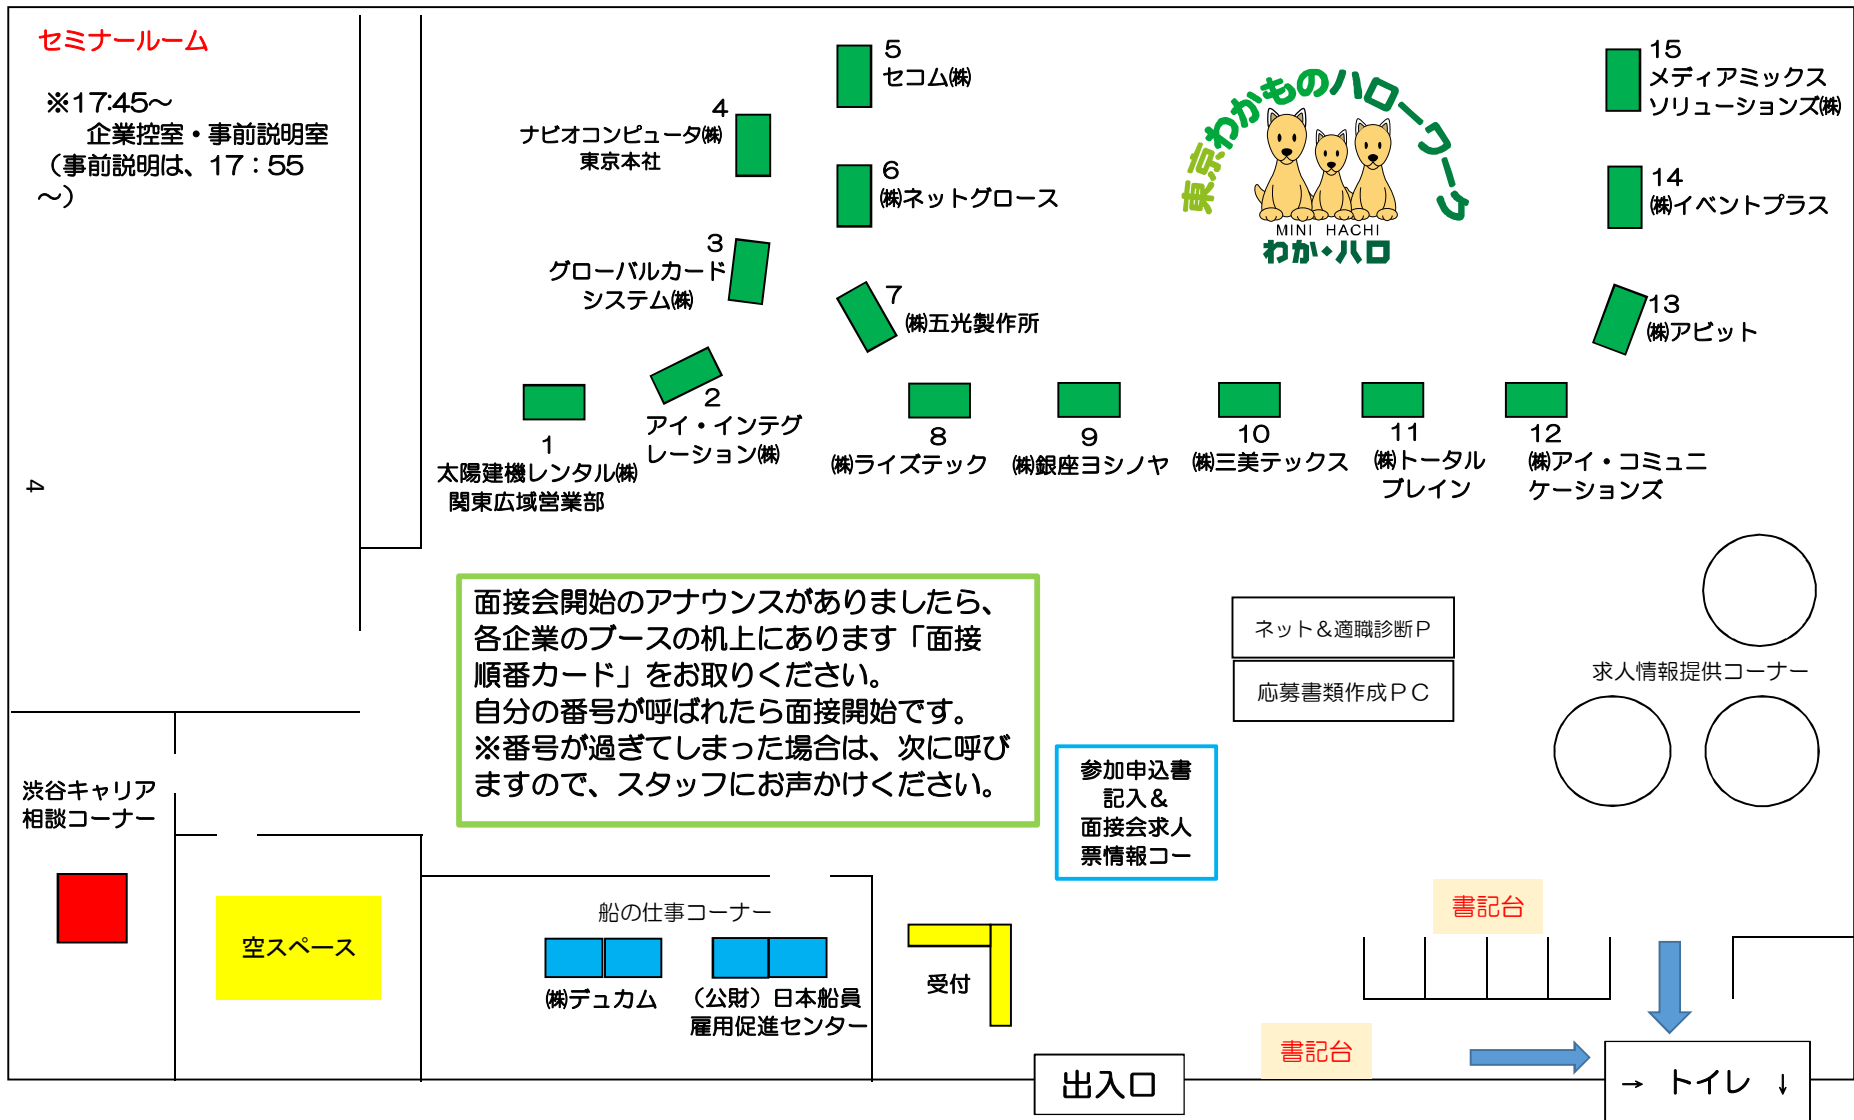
セミナールーム

※17:45～
企業控室・事前説明室
（事前説明は、17：55～）

4
ナビオコンピュータ㈱
東京本社

5
セコム㈱

6
㈱ネットグロース

東京わかものハローワーク
MINI HACHI
わか・ハロ

15
メディアミックス
ソリューションズ㈱

14
㈱イベントプラス

3
グローバルカード
システム㈱

7
㈱五光製作所

13
㈱アビット

2
アイ・インテグ
レーション㈱

1
太陽建機レンタル㈱
関東広域営業部

8
㈱ライズテック

9
㈱銀座ヨシノヤ

10
㈱三美テックス

11
㈱トータル
ブレイン

12
㈱アイ・コミュニ
ケーションズ

4

面接会開始のアナウンスがありましたら、各企業のブースの机上にあります「面接順番カード」をお取りください。
自分の番号が呼ばれたら面接開始です。
※番号が過ぎてしまった場合は、次に呼びますので、スタッフにお声かけください。

ネット＆適職診断P

応募書類作成PC

求人情報提供コーナー

渋谷キャリア
相談コーナー

参加申込書
記入＆
面接会求人
票情報コー

空スペース

船の仕事コーナー

㈱デュカム

（公財）日本船員
雇用促進センター

受付

書記台

書記台

出入口

→ トイレ ↓